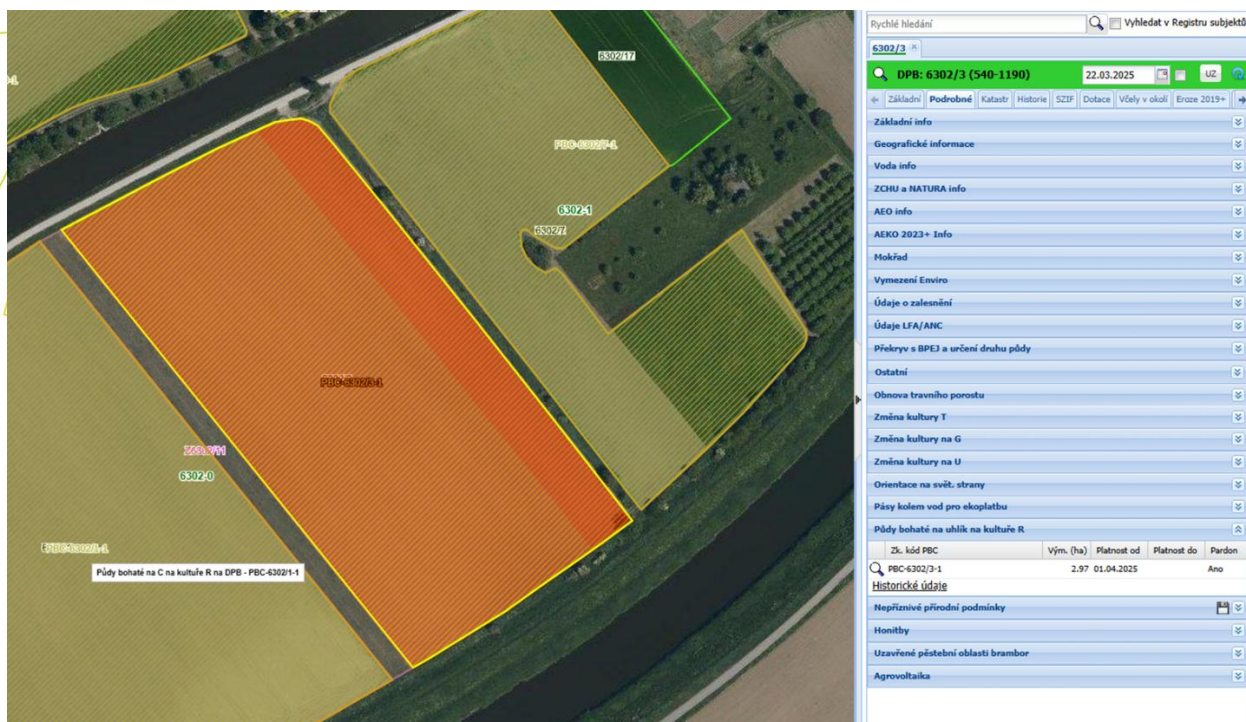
6302/17

PBC-6302/7-1

6302-1

6302/7

PBC-6302/3-1

2302/11

6302-0

PBC-6302/1-1

Půdy bohaté na C na kultuře R na DPB - PBC-6302/1-1

Rychlé hledání

Vyhledat v Registru subjektů

6302/3

DPB: 6302/3 (540-1190)

22.03.2025

UZ

Základní | Podrobné | Katastr | Historie | SZIF | Dotace | Včely v okolí | Eroze 2019+

Základní info

Geografické informace

Voda info

ZCHU a NATURA info

AEO info

AEKO 2023+ Info

Mokřad

Vymezení Enviro

Údaje o zalesnění

Údaje LFA/ANC

Překryv s BPEJ a určení druhu půdy

Ostatní

Obnova travního porostu

Změna kultury T

Změna kultury na G

Změna kultury na U

Orientace na svět. strany

Pásy kolem vod pro ekoplatbu

Půdy bohaté na uhlík na kultuře R

| Zk. kód PBC | Vým. (ha) | Platnost od | Platnost do | Pardon |
|---|---|---|---|---|
| PBC-6302/3-1 | 2.97 | 01.04.2025 | | Ano |

Historické údaje

Nepříznivé přírodní podmínky

Honitby

Uzavřené pěstební oblasti brambor

Agrovoltaika